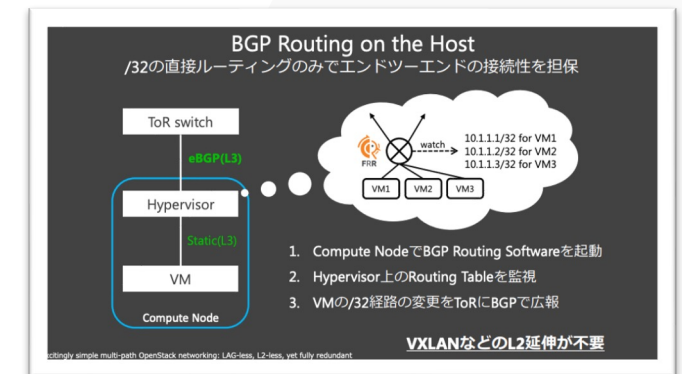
BGP Routing on the Host

/32の直接ルーティングのみでエンドツーエンドの接続性を担保

ToR switch

eBGP(L3)

Hypervisor

Static(L3)

VM

Compute Node

FRR

watch

10.1.1.1/32 for VM1
10.1.1.2/32 for VM2
10.1.1.3/32 for VM3

VM1 VM2 VM3

1. Compute NodeでBGP Routing Softwareを起動
2. Hypervisor上のRouting Tableを監視
3. VMの/32経路の変更をToRにBGPで広報

VXLANなどのL2延伸が不要

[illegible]citingly simple multi-path OpenStack networking: LAG-less, L2-less, yet fully redundant